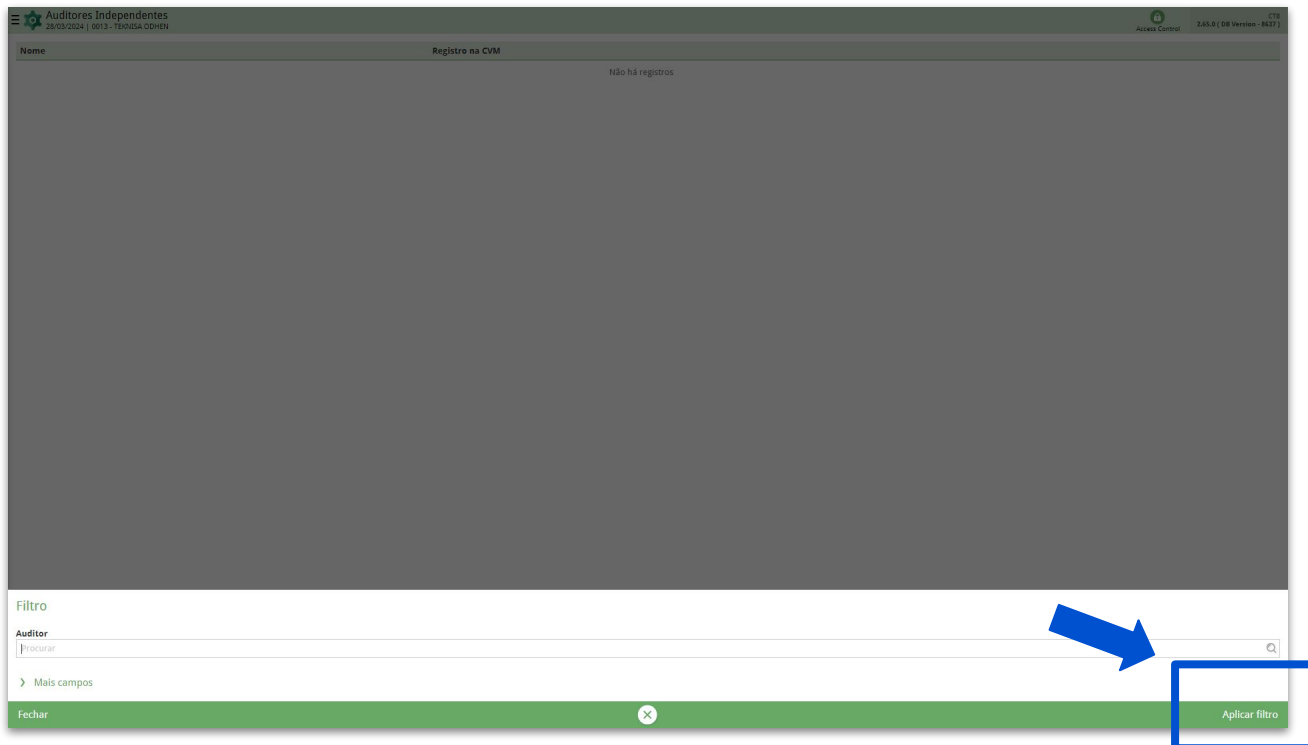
Auditores Independentes
28/03/2024 | 0013 - TEKNISA ODHEN

Access Control

CTB
2.65.0 ( DB Version - 8637 )

| Nome | Registro na CVM |
|---|---|

Não há registros

Filtro

Auditor

Procurar

Mais campos

Fechar

Aplicar filtro